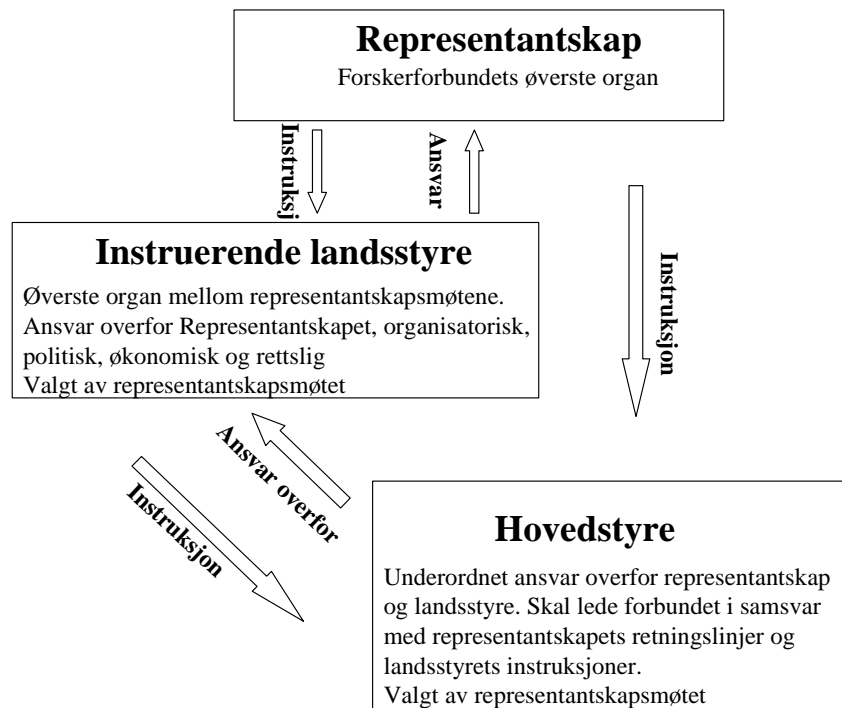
Representantskap
Forskerforbundets øverste organ

Instruksj

Ansvar

Instruerende landsstyre
Øverste organ mellom representantskapsmøtene. Ansvar overfor Representantskapet, organisatorisk, politisk, økonomisk og rettslig
Valgt av representantskapsmøtet

Instruksjon

Ansvar overfor

Instruksjon

Hovedstyre
Underordnet ansvar overfor representantskap og landsstyre. Skal lede forbundet i samsvar med representantskapets retningslinjer og landsstyrets instruksjoner.
Valgt av representantskapsmøtet